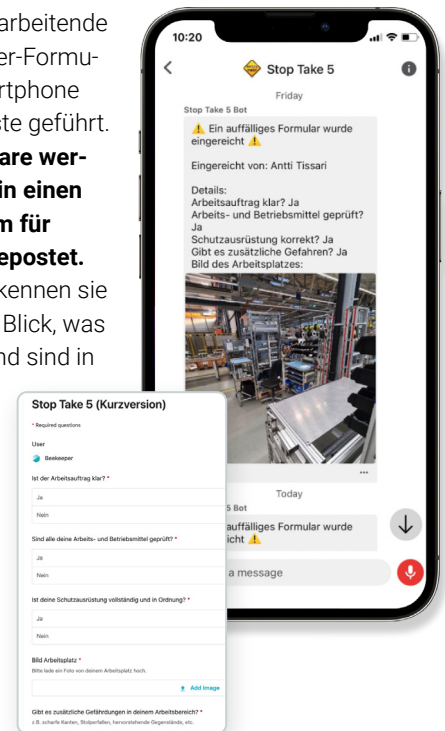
arbeitende
er-Formu-
rtphone
ste geführt.
are wer-
in einen
m für
epostet.
kennen sie
Blick, was
nd sind in

10:20

Stop Take 5

Friday

Stop Take 5 Bot

⚠️ Ein auffälliges Formular wurde eingereicht ⚠️

Eingereicht von: Antti Tissari

Details:
Arbeitsauftrag klar? Ja
Arbeits- und Betriebsmittel geprüft? Ja
Schutzausrüstung korrekt? Ja
Gibt es zusätzliche Gefahren? Ja
Bild des Arbeitsplatzes:

...

Today

5 Bot

auffälliges Formular wurde
icht ⚠️

a message

Stop Take 5 (Kurzversion)

* Required questions

User

Beekeeper

Ist der Arbeitsauftrag klar? *

Ja

Nein

Sind alle deine Arbeits- und Betriebsmittel geprüft? *

Ja

Nein

Ist deine Schutzausrüstung vollständig und in Ordnung? *

Ja

Nein

Bild Arbeitsplatz *

Bitte lade ein Foto von deinem Arbeitsplatz hoch.

Add Image

Gibt es zusätzliche Gefährdungen in deinem Arbeitsbereich? *

z.B. scharfe Kanten, Stolperfallen, hervorstehende Gegenstände, etc.